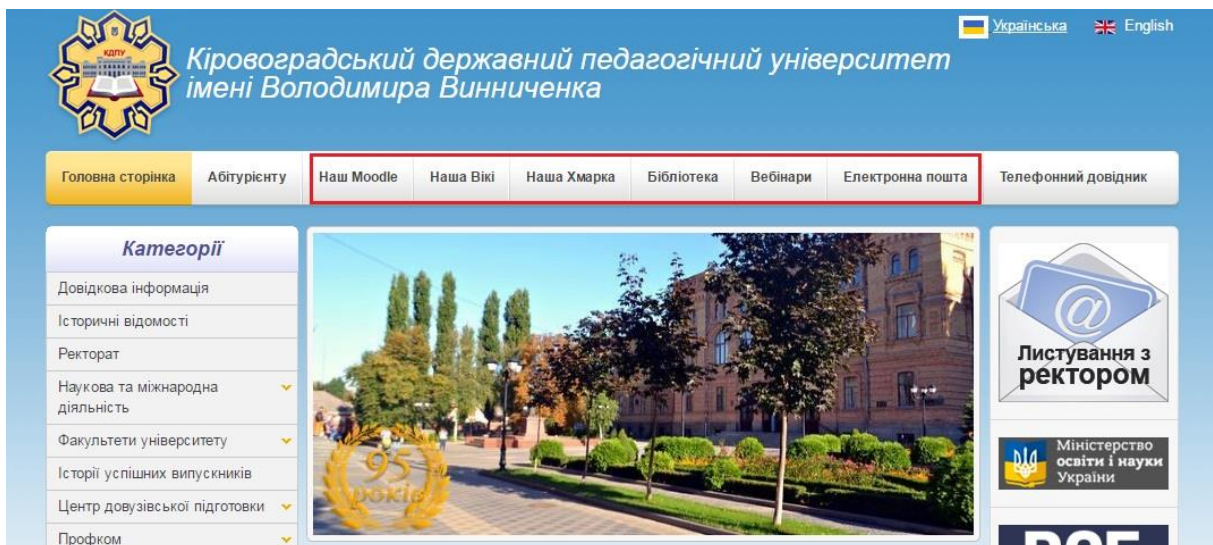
КДПУ

Кіровоградський державний педагогічний університет імені Володимира Винниченка

Українська English

Головна сторінка | Абітурієнту | Наш Moodle | Наша Вікі | Наша Хмарка | Бібліотека | Вебінари | Електронна пошта | Телефонний довідник

Категорії

Довідкова інформація

Історичні відомості

Ректорат

Наукова та міжнародна діяльність

Факультети університету

Історії успішних випускників

Центр довузівської підготовки

Профком

95 років

@

Листування з ректором

Міністерство освіти і науки України

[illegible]